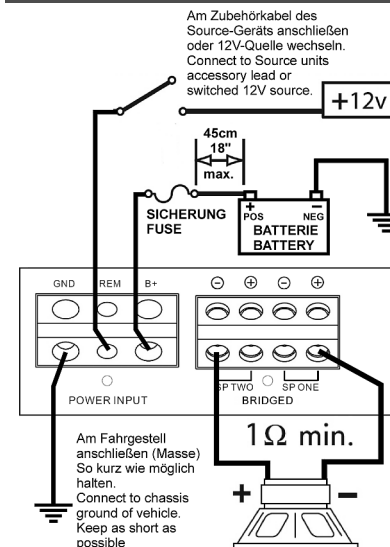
Am Zubehörkabel des Source-Geräts anschließen oder 12V-Quelle wechseln. Connect to Source units accessory lead or switched 12V source.

+12v

45cm
18"
max.

+
POS
−
NEG
BATTERIE
BATTERY

SICHERUNG
FUSE

GND REM B+

POWER INPUT

⊖ ⊕ ⊖ ⊕

SP TWO SP ONE
BRIDGED

1Ω min.

+ −

Am Fahrgestell anschließen (Masse) So kurz wie möglich halten.
Connect to chassis ground of vehicle. Keep as short as possible